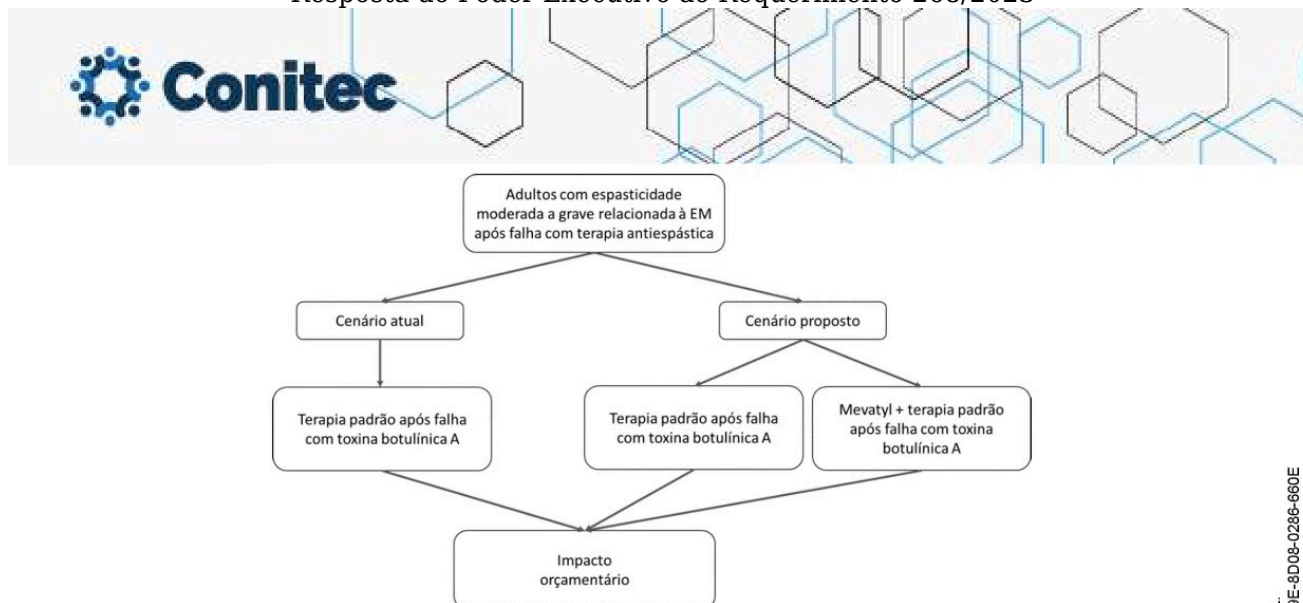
Resposta do Poder Executivo ao Requerimento 263/2023

Conitec

Adultos com espasticidade moderada a grave relacionada à EM após falha com terapia antiespástica

Cenário atual

Cenário proposto

Terapia padrão após falha com toxina botulínica A

Terapia padrão após falha com toxina botulínica A

Mevatyl + terapia padrão após falha com toxina botulínica A

Impacto orçamentário

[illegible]E-8D08-0286-660E